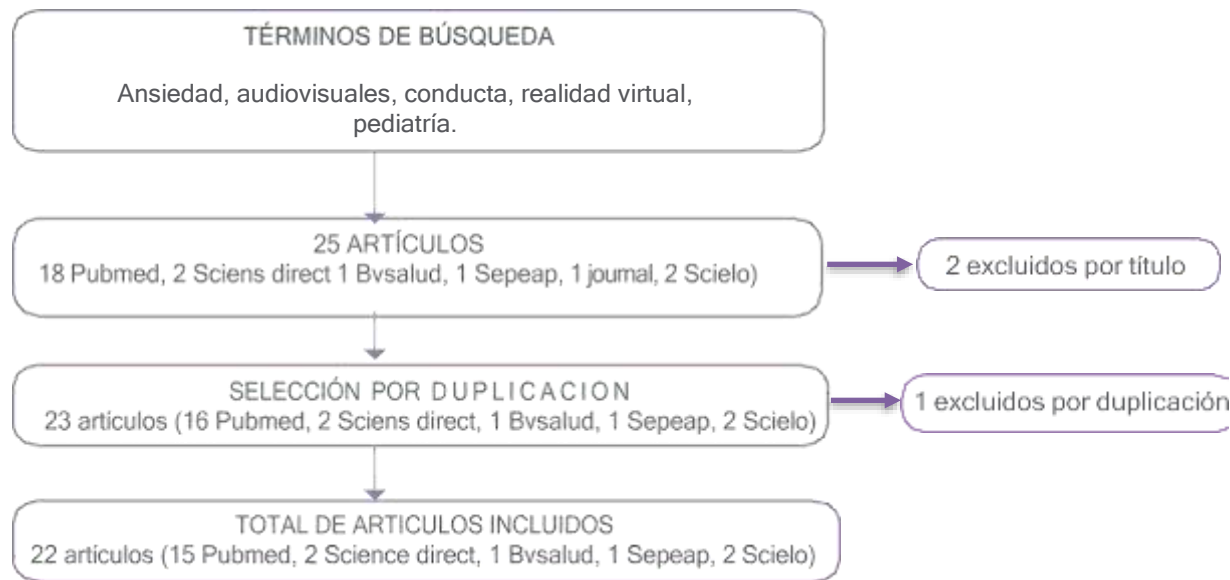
TÉRMINOS DE BÚSQUEDA

Ansiedad, audiovisuales, conducta, realidad virtual, pediatría.

25 ARTÍCULOS
18 Pubmed, 2 Sciens direct 1 Bvsalud, 1 Sepeap, 1 journal, 2 Scielo)

2 excluidos por título

SELECCIÓN POR DUPLICACION
23 articulos (16 Pubmed, 2 Sciens direct, 1 Bvsalud, 1 Sepeap, 2 Scielo)

1 excluidos por duplicación

TOTAL DE ARTICULOS INCLUIDOS
22 artículos (15 Pubmed, 2 Science direct, 1 Bvsalud, 1 Sepeap, 2 Scielo)